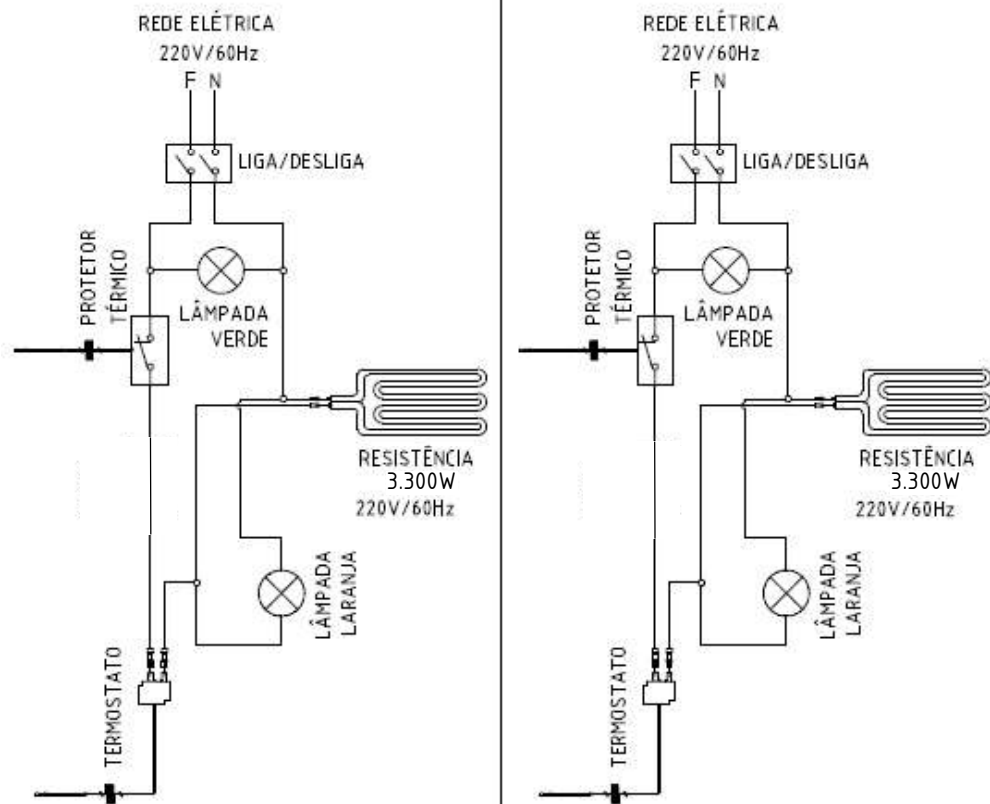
REDE ELÉTRICA
220V/60Hz
F N
LIGA/DESLIGA
PROTETOR TÉRMICO
LÂMPADA VERDE
RESISTÊNCIA
3.300W
220V/60Hz
LÂMPADA LARANJA
TERMOSTATO

REDE ELÉTRICA
220V/60Hz
F N
LIGA/DESLIGA
PROTETOR TÉRMICO
LÂMPADA VERDE
RESISTÊNCIA
3.300W
220V/60Hz
LÂMPADA LARANJA
TERMOSTATO